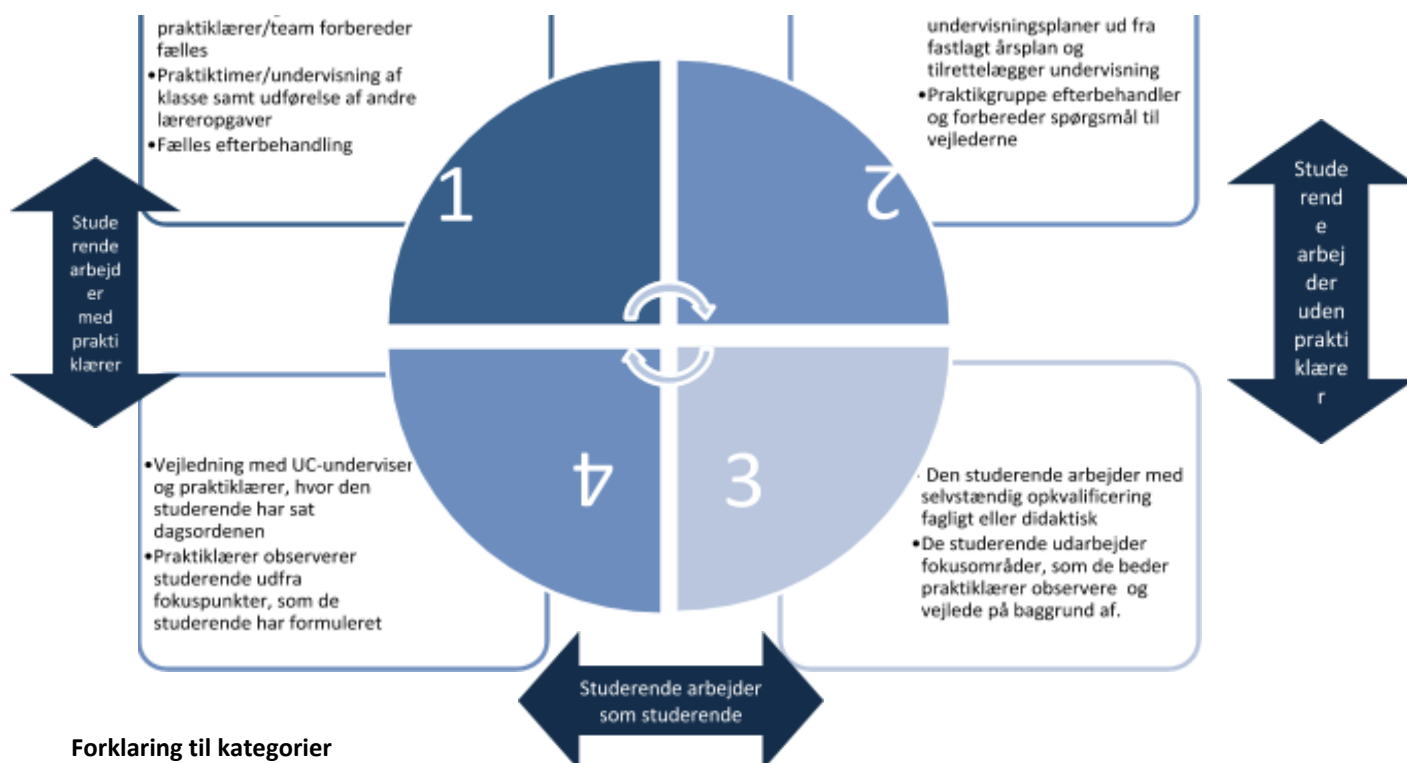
praktiklærer/team forbereder fælles
•Praktiktimer/undervisning af klasse samt udførelse af andre læreropgaver
•Fælles efterbehandling

undervisningsplaner ud fra fastlagt årsplan og tilrettelægger undervisning
•Praktikgruppe efterbehandler og forbereder spørgsmål til vejlederne

Stude rende arbejd er med prakti klærer

1

2

Stude rend e arbej der uden prakti klære r

4

3

•Vejledning med UC-underviser og praktiklærer, hvor den studerende har sat dagsordenen
•Praktiklærer observerer studerende udfra fokuspunkter, som de studerende har formuleret

Den studerende arbejder med selvstændig opkvalificering fagligt eller didaktisk
•De studerende udarbejder fokusområder, som de beder praktiklærer observere og vejlede på baggrund af.

Studerende arbejder som studerende

**Forklaring til kategorier**